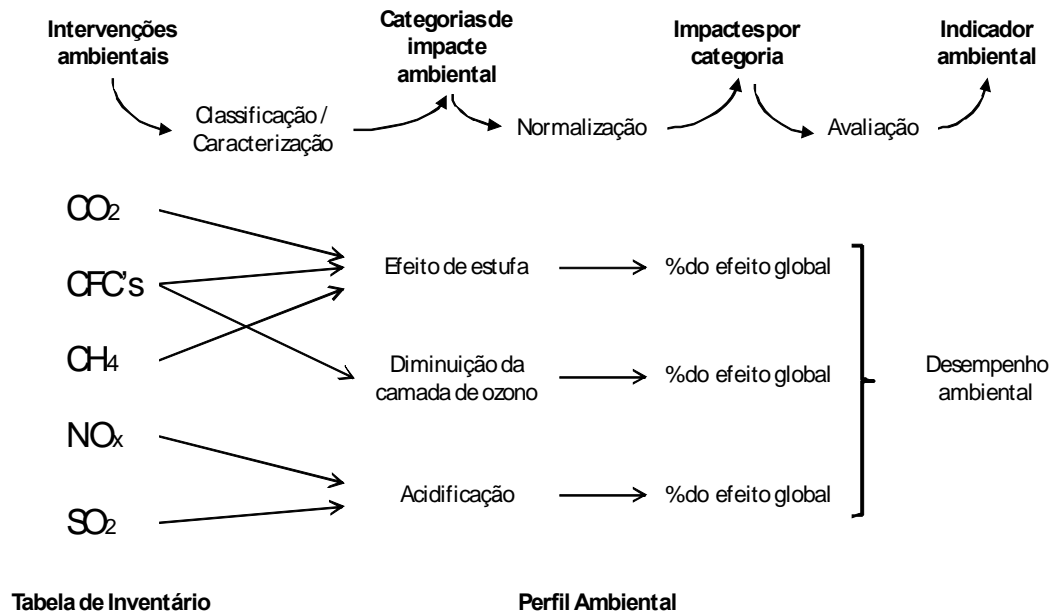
Intervenções ambientais

Categorias de impacte ambiental

Impactes por categoria

Indicador ambiental

Classificação / Caracterização

Normalização

Avaliação

$CO_2$

CFC's

$CH_4$

$NO_x$

$SO_2$

Efeito de estufa

Diminuição da camada de ozono

Acidificação

% do efeito global

% do efeito global

% do efeito global

Desempenho ambiental

Tabela de Inventário

Perfil Ambiental